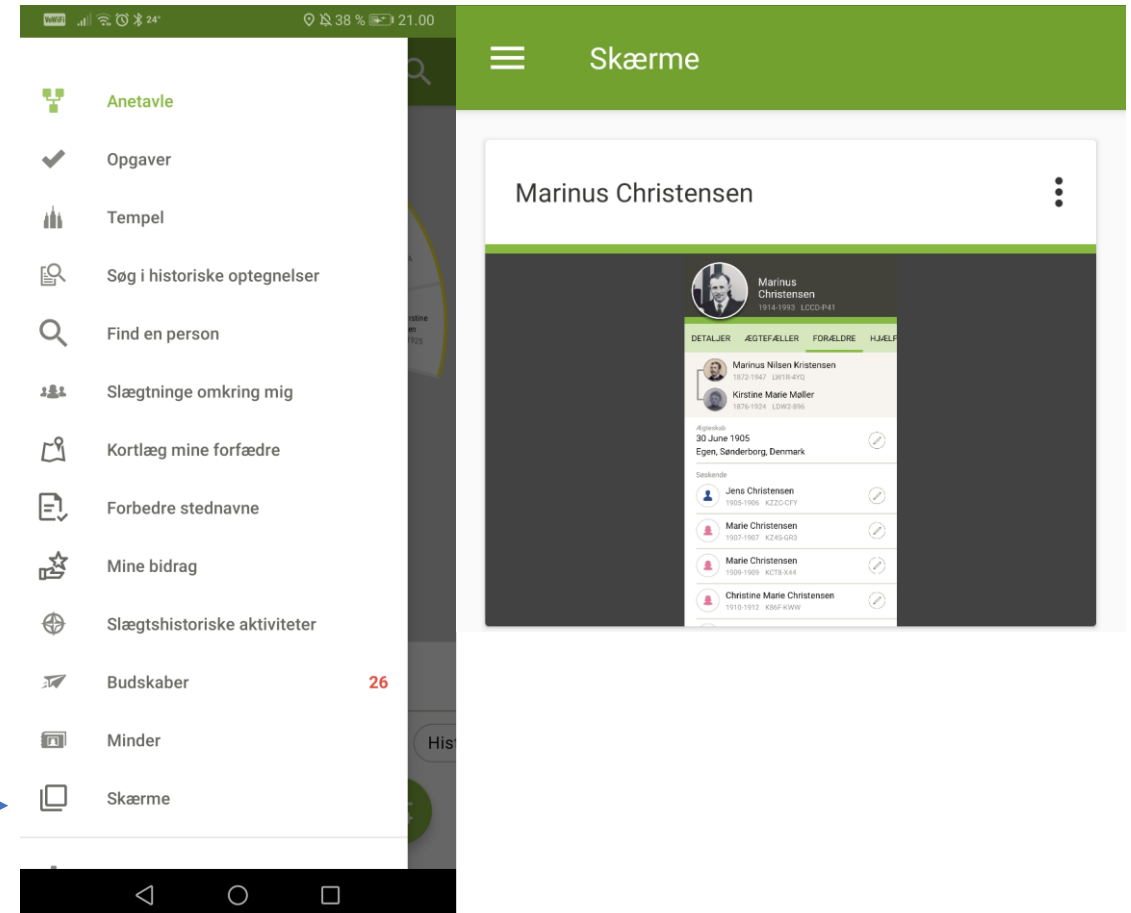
VoWiFi 24° 38 % 21.00

Anetavle
Opgaver
Tempel
Søg i historiske optegnelser
Find en person
Slægtninge omkring mig
Kortlæg mine forfædre
Forbedre stednavne
Mine bidrag
Slægtshistoriske aktiviteter
Budskaber 26
Minder
Skærme

Hist

Skærme

Marinus Christensen

Marinus Christensen
1914-1993 LCCD-P41

DETALJER ÆGTEFÆLLER FORÆLDRE HJÆLP

Marinus Nilsen Kristensen
1872-1947 LW1R-4YQ
Kirstine Marie Møller
1876-1924 LDW2-896

Ægteskab
30 June 1905
Egen, Sønderborg, Denmark

Søskende
Jens Christensen
1905-1906 KZZC-CFY
Marie Christensen
1907-1907 KZ4S-GR3
Marie Christensen
1909-1909 KCT8-X44
Christine Marie Christensen
1910-1912 K86F-KWW